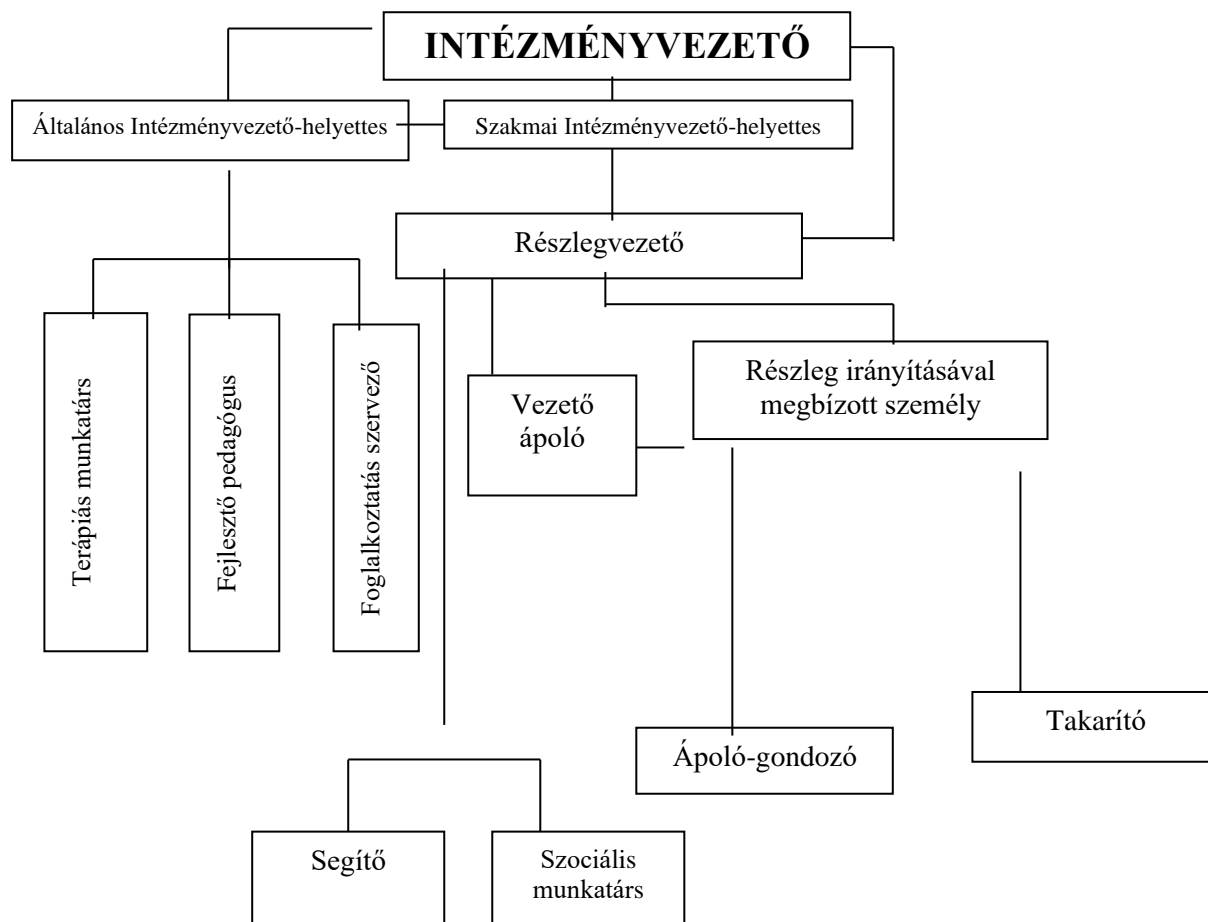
INTÉZMÉNYVEZETŐ

Általános Intézményvezető-helyettes

Szakmai Intézményvezető-helyettes

Részlegvezető

Terápiás munkatárs

Fejlesztő pedagógus

Foglalkoztatás szervező

Vezető ápoló

Részleg irányításával megbízott személy

Takarító

Ápoló-gondozó

Segítő

Szociális munkatárs